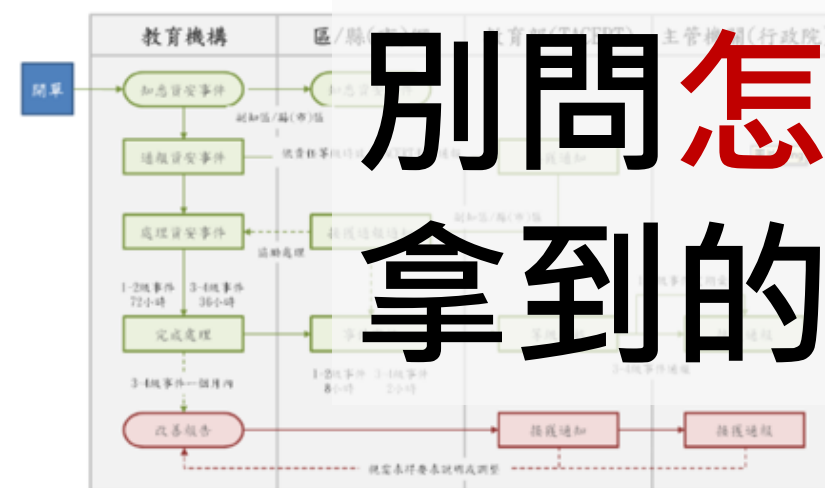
別問怎

拿到的

教育機構

區/縣(市)網

教育部(TACERT)

主管機關(行政院

開單

知悉資安事件

通報資安事件

處理資安事件

協助處理

1-2級事件 72小時

3-4級事件 36小時

完成處理

3-4級事件一個月內

1-2級事件 8小時

3-4級事件 2小時

改善報告

預警通知

預警通報

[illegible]